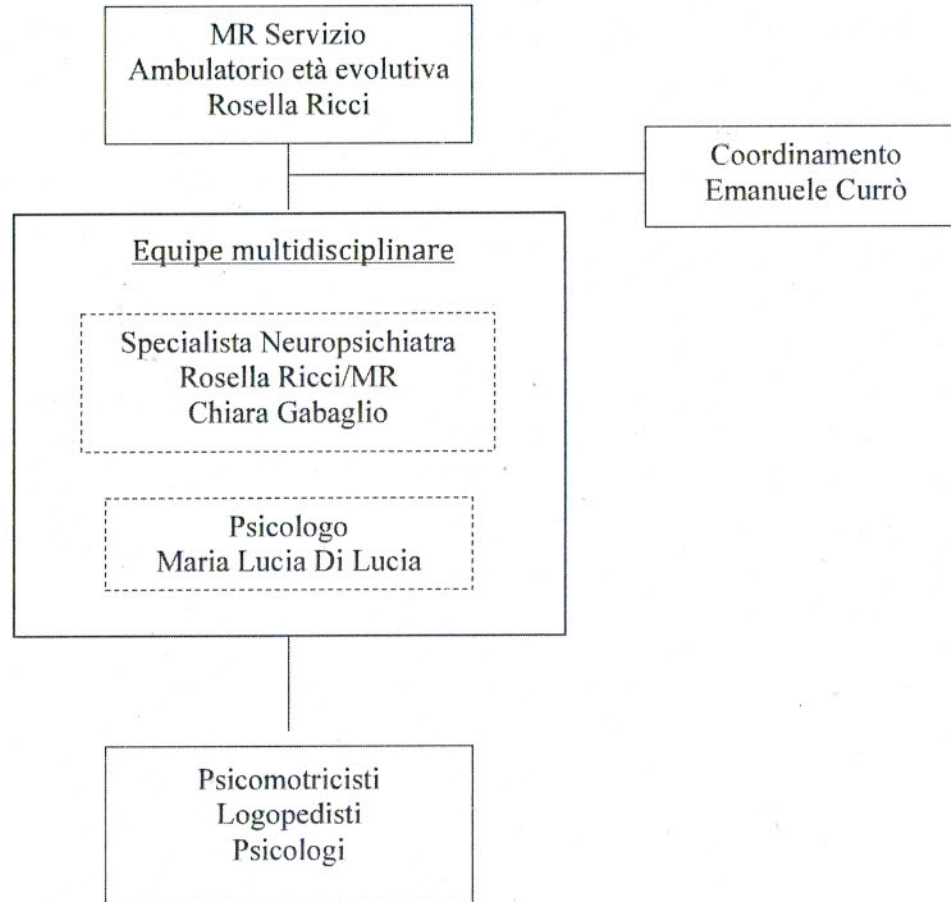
MR Servizio
Ambulatorio età evolutiva
Rosella Ricci

Coordinamento
Emanuele Currò

Equipe multidisciplinare

Specialista Neuropsichiatra
Rosella Ricci/MR
Chiara Gabaglio

Psicologo
Maria Lucia Di Lucia

Psicomotricisti
Logopedisti
Psicologi